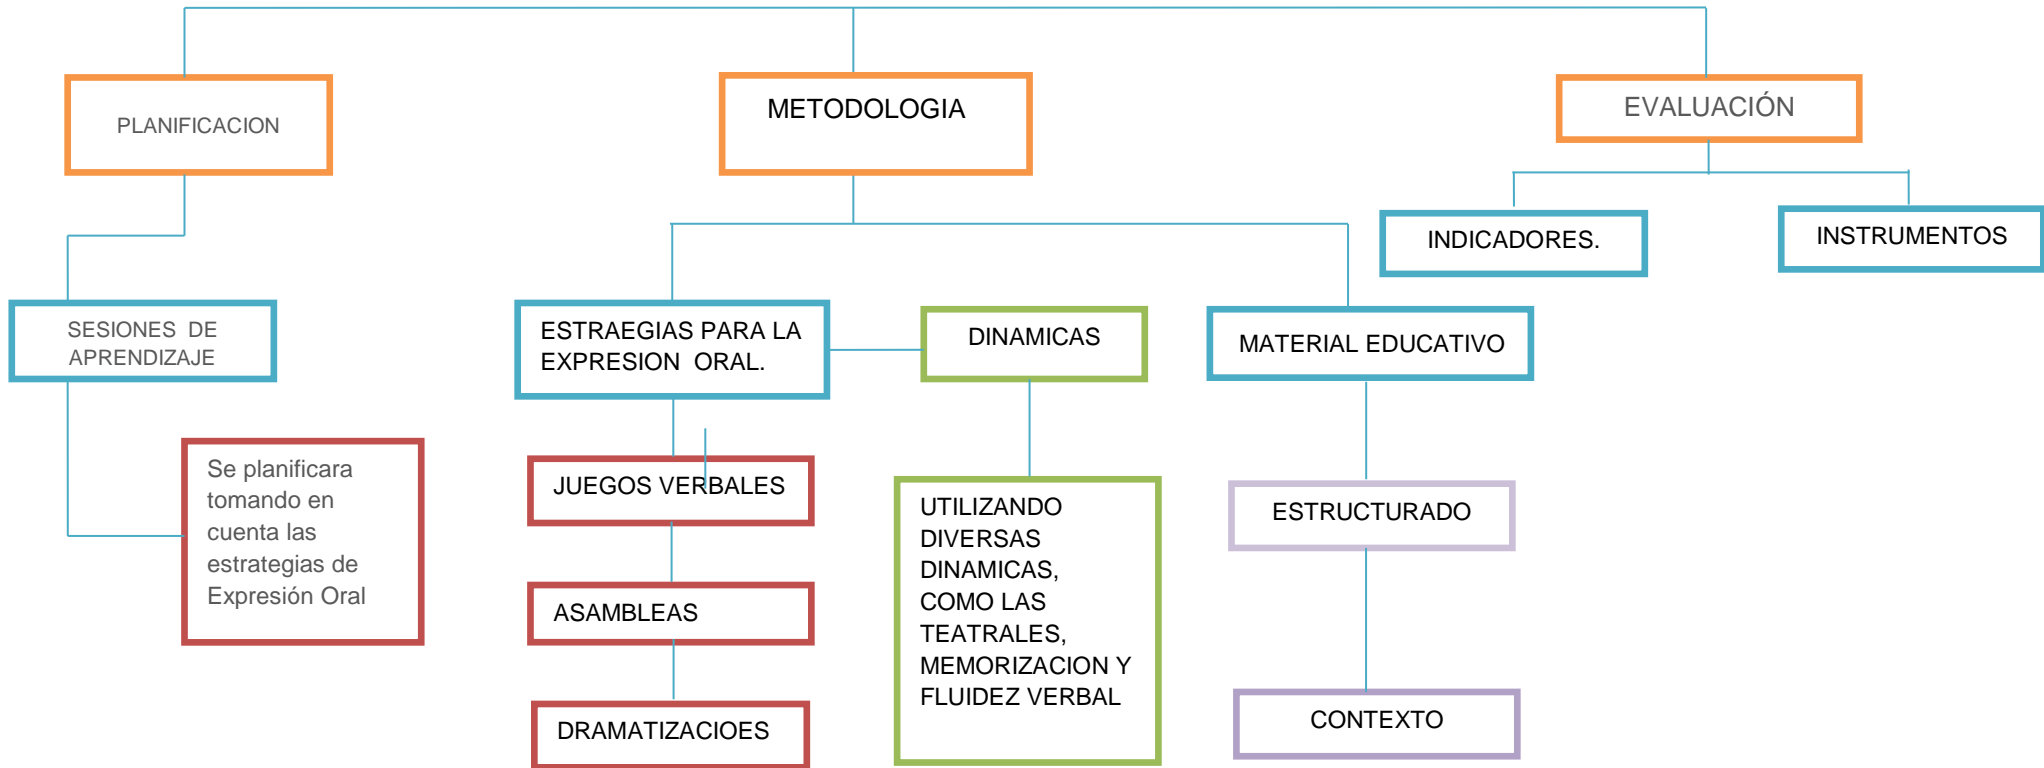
PLANIFICACION

METODOLOGIA

EVALUACIÓN

INDICADORES.

INSTRUMENTOS

SESIONES DE APRENDIZAJE

ESTRAEGIAS PARA LA EXPRESION ORAL.

DINAMICAS

MATERIAL EDUCATIVO

Se planificara tomando en cuenta las estrategias de Expresión Oral

JUEGOS VERBALES

ASAMBLEAS

DRAMATIZACIOES

UTILIZANDO DIVERSAS DINAMICAS, COMO LAS TEATRALES, MEMORIZACION Y FLUIDEZ VERBAL

ESTRUCTURADO

CONTEXTO